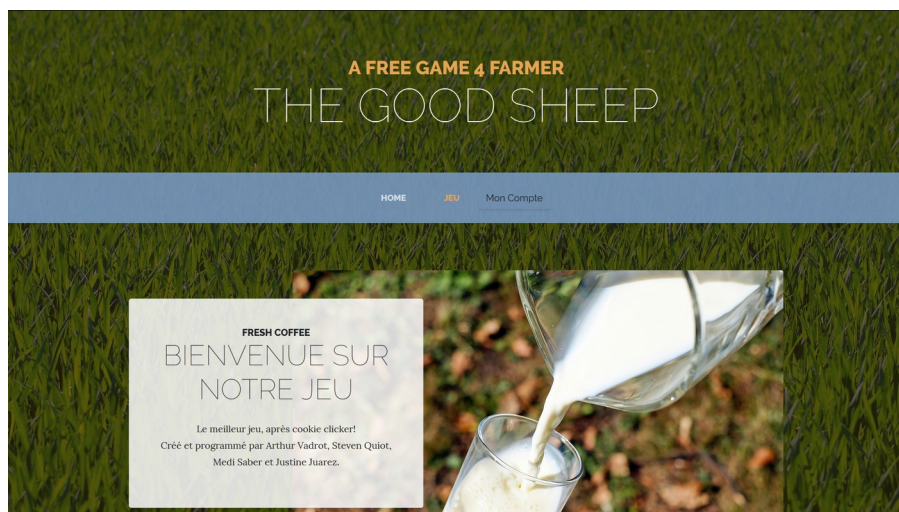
A FREE GAME 4 FARMER
THE GOOD SHEEP

HOME JEU Mon Compte

FRESH COFFEE
BIENVENUE SUR NOTRE JEU

Le meilleur jeu, après cookie clicker!
Créé et programmé par Arthur Vadrot, Steven Quiot, Medi Saber et Justine Juarez.